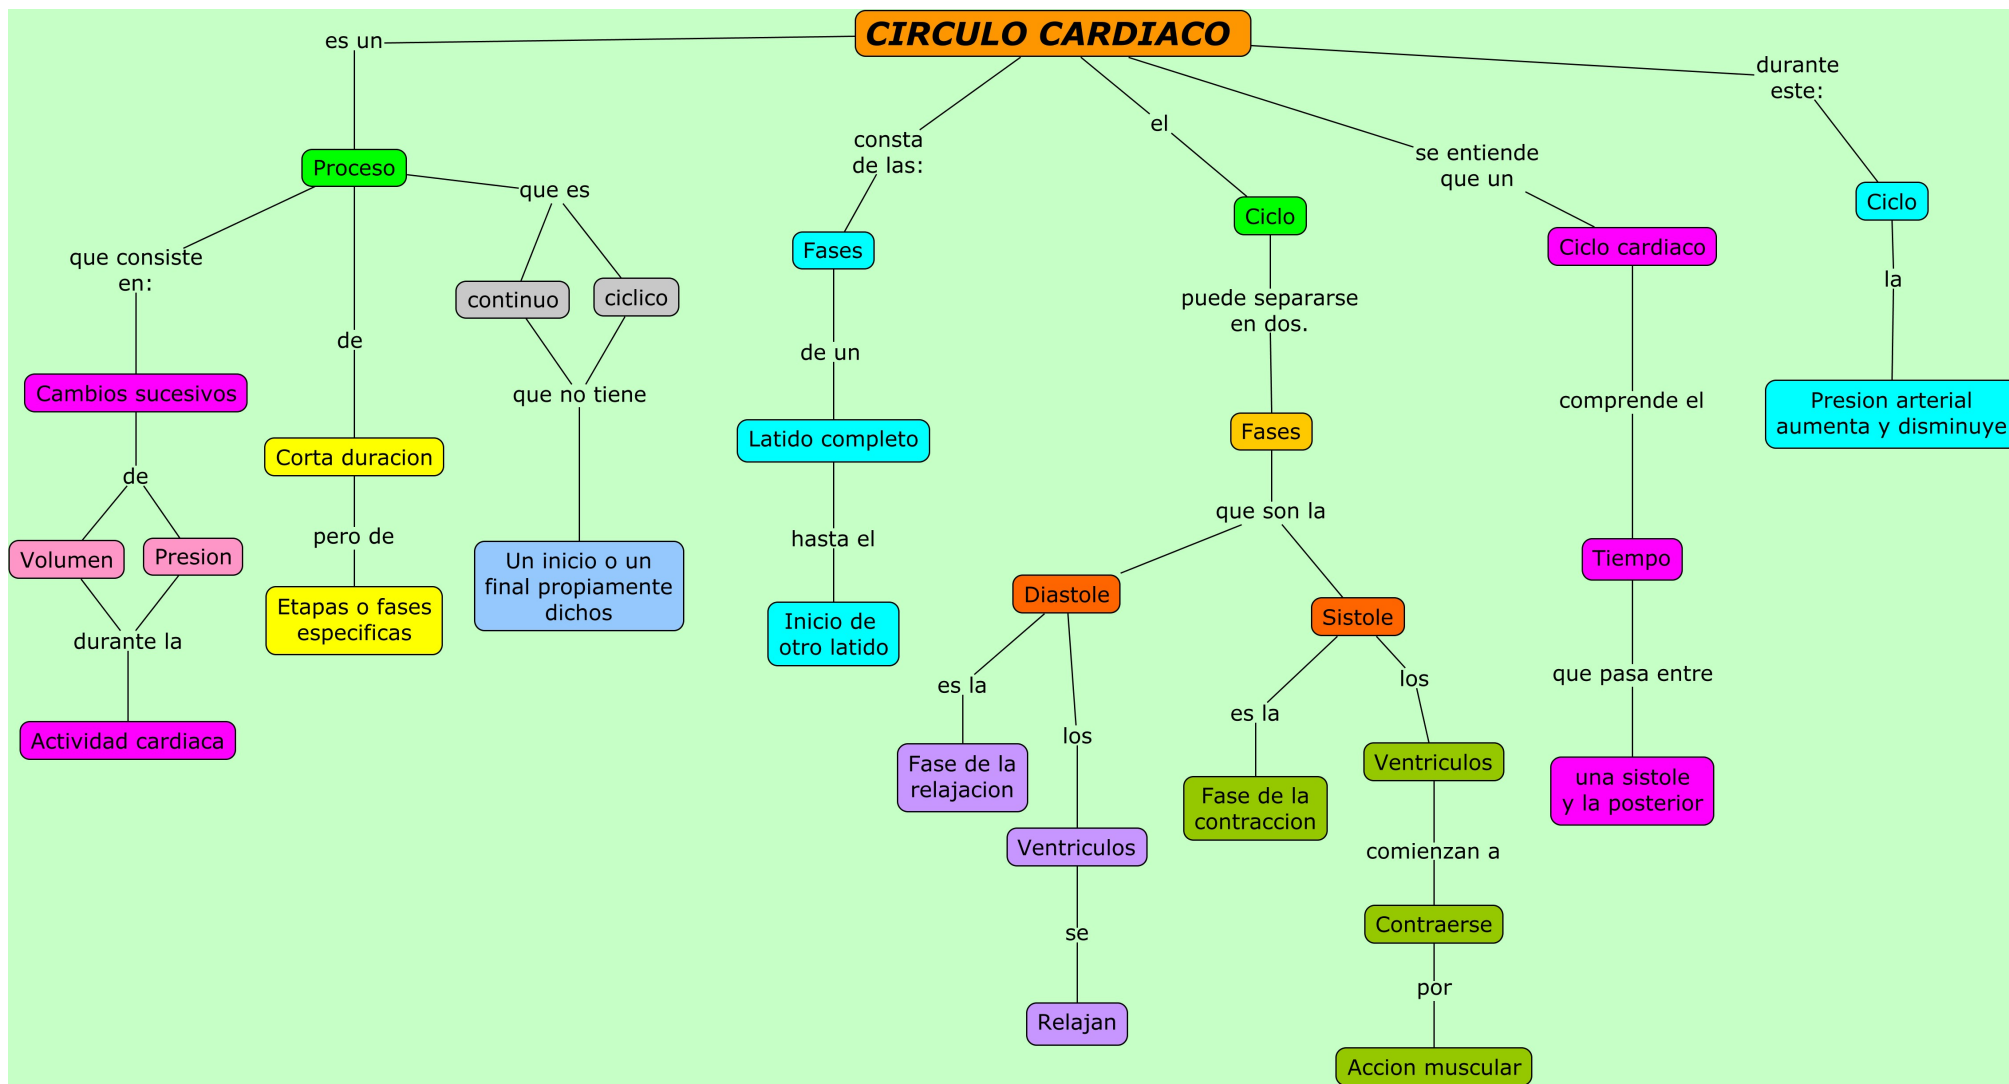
CIRCULO CARDIACO

es un

Proceso

que consiste en:

Cambios sucesivos

de

Volumen

Presion

durante la

Actividad cardiaca

de

Corta duracion

pero de

Etapas o fases especificas

que es

continuo

ciclico

que no tiene

Un inicio o un final propiamente dichos

consta de las:

Fases

de un

Latido completo

hasta el

Inicio de otro latido

el

Ciclo

puede separarse en dos.

Fases

que son la

Diastole

es la

Fase de la relajacion

los

Ventriculos

se

Relajan

Sistole

es la

Fase de la contraccion

los

Ventriculos

comienzan a

Contraerse

por

Accion muscular

se entiende que un

Ciclo cardiaco

comprende el

Tiempo

que pasa entre

una sistole y la posterior

durante este:

Ciclo

la

Presion arterial aumenta y disminuye